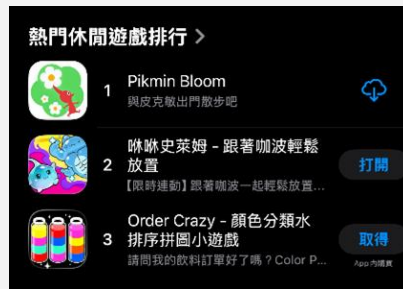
熱門休閒遊戲排行 >

1 Pikmin Bloom
與皮克敏出門散步吧

2 咻咻史萊姆 - 跟著咖波輕鬆放置
【限時連動】跟著咖波一起輕鬆放置...
打開

3 Order Crazy - 顏色分類水排序拼圖小遊戲
請問我的飲料訂單好了嗎？Color P...
取得
App 內購買